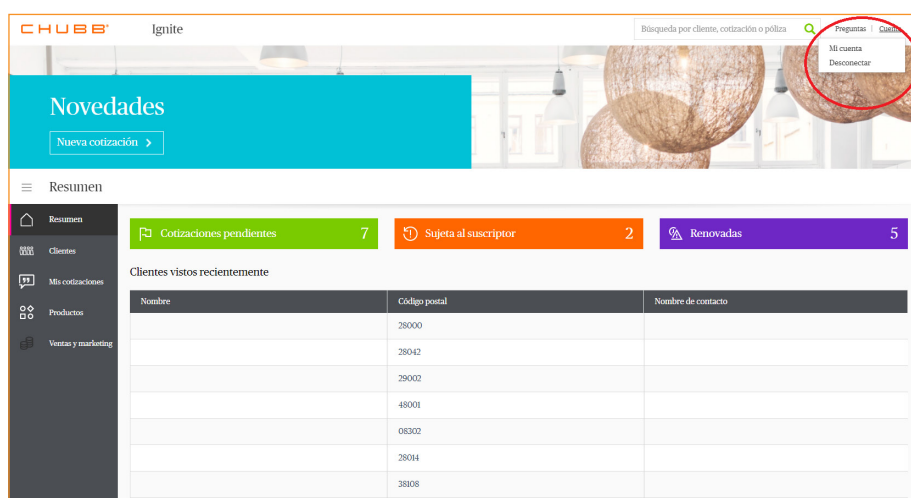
CHUBB® Ignite

Búsqueda por cliente, cotización o póliza

Preguntas | Cuenta

Mi cuenta
Desconectar

Novedades

Nueva cotización >

Resumen

Resumen
Clientes
Mis cotizaciones
Productos
Ventas y marketing

Cotizaciones pendientes 7

Sujeta al suscriptor 2

Renovadas 5

Clientes vistos recientemente

| Nombre | Código postal | Nombre de contacto |
|---|---|---|
| | 28000 | |
| | 28042 | |
| | 29002 | |
| | 48001 | |
| | 08302 | |
| | 28014 | |
| | 38108 | |